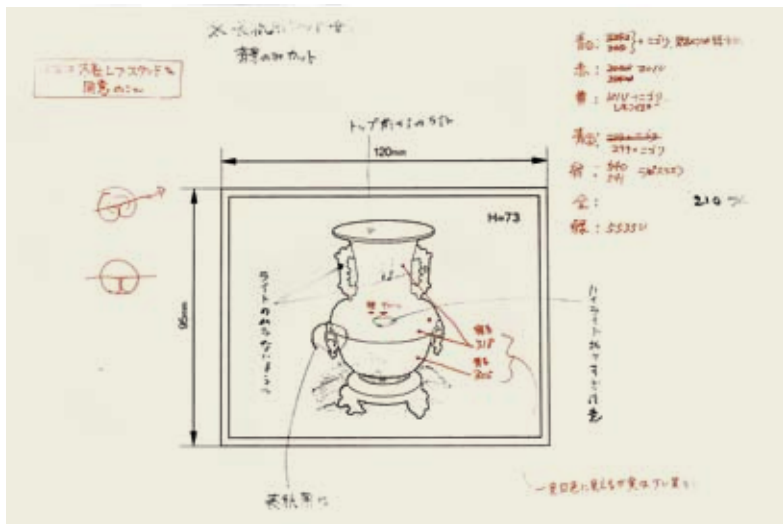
※ 花瓶は「ハイド」

背景のみカット

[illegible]を用意のこと

トップから5のラスト

120mm

95mm

H=73

ライトのあたらないように

ハイライトがキラキラと注意

表紙用に

青: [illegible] ニゴリ
赤: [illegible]
黄: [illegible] ニゴリ
黒: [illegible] ニゴリ
紫: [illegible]
金:
緑: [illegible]

210

一見白色に見えるが実はグレー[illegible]